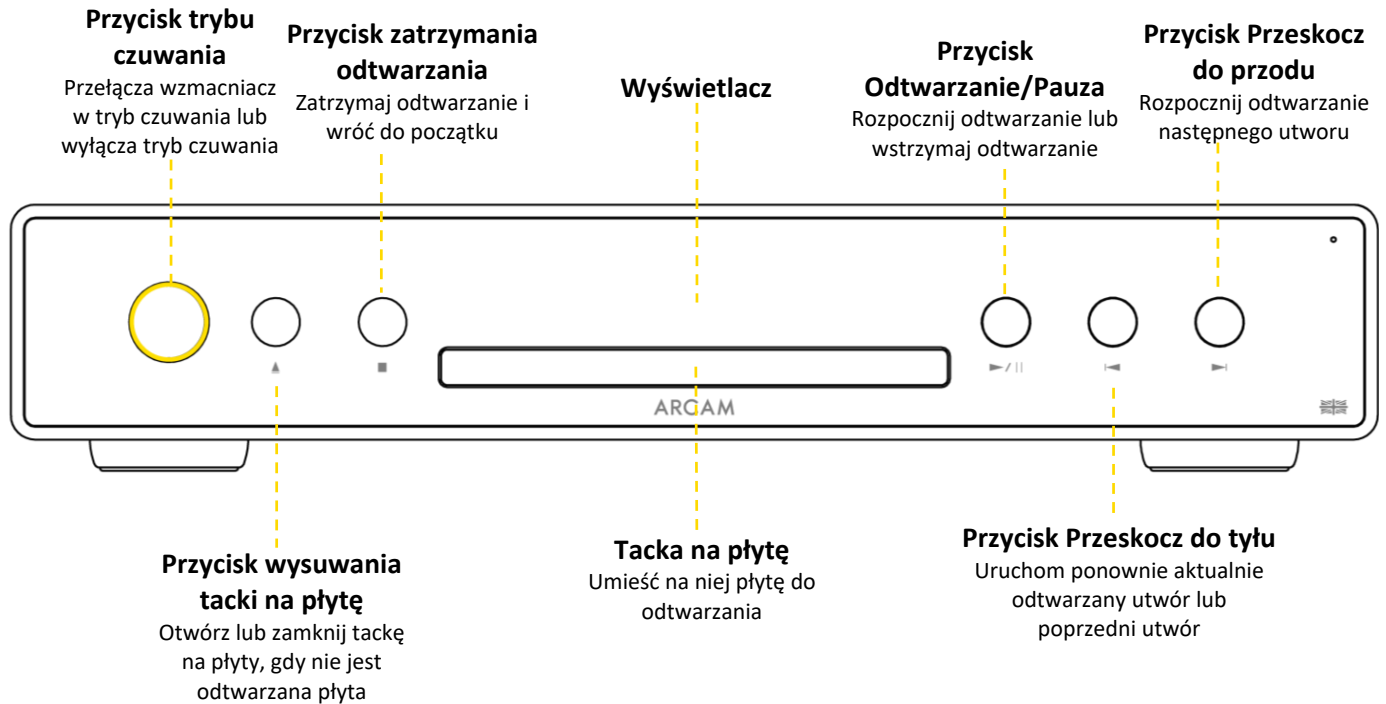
Przycisk trybu czuwania
Przełącza wzmacniacz w tryb czuwania lub wyłącza tryb czuwania

Przycisk zatrzymania odtwarzania
Zatrzymaj odtwarzanie i wróć do początku

Wyświetlacz

Przycisk Odtwarzanie/Pauza
Rozpocznij odtwarzanie lub wstrzymaj odtwarzanie

Przycisk Przeskocz do przodu
Rozpocznij odtwarzanie następnego utworu

ARCAM

Przycisk wysuwania tacki na płytę
Otwórz lub zamknij tackę na płyty, gdy nie jest odtwarzana płyta

Tacka na płytę
Umieść na niej płytę do odtwarzania

Przycisk Przeskocz do tyłu
Uruchom ponownie aktualnie odtwarzany utwór lub poprzedni utwór